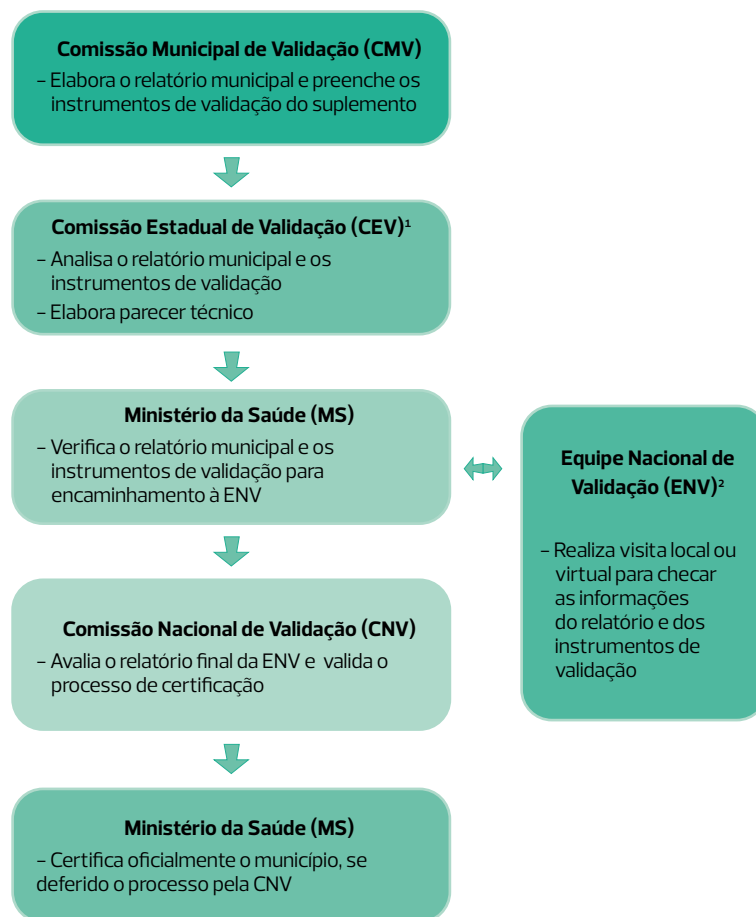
Comissão Municipal de Validação (CMV)
– Elabora o relatório municipal e preenche os instrumentos de validação do suplemento

Comissão Estadual de Validação (CEV)$^1$
– Analisa o relatório municipal e os instrumentos de validação
– Elabora parecer técnico

Ministério da Saúde (MS)
– Verifica o relatório municipal e os instrumentos de validação para encaminhamento à ENV

Equipe Nacional de Validação (ENV)$^2$
– Realiza visita local ou virtual para checar as informações do relatório e dos instrumentos de validação

Comissão Nacional de Validação (CNV)
– Avalia o relatório final da ENV e valida o processo de certificação

Ministério da Saúde (MS)
– Certifica oficialmente o município, se deferido o processo pela CNV